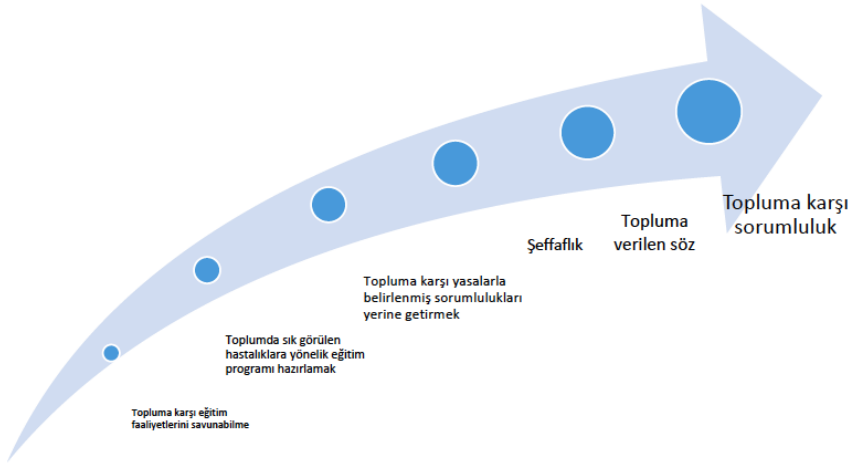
Topluma karşı eğitim faaliyetlerini savunabilme

Toplumda sık görülen hastalıklara yönelik eğitim programı hazırlamak

Topluma karşı yasalarla belirlenmiş sorumlulukları yerine getirmek

Şeffaflık

Topluma verilen söz

Topluma karşı sorumluluk